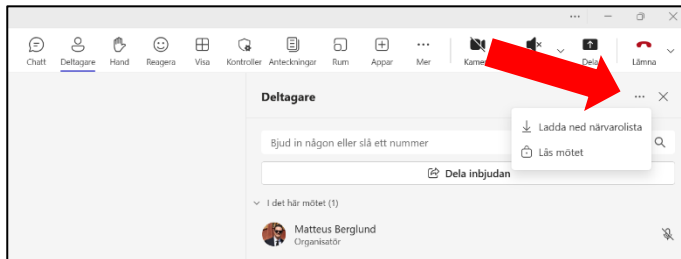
Chatt Deltagare Hand Reagera Visa Kontroller Anteckningar Rum Appar Mer Kamera Dela Lämna

Deltagare

Bjud in någon eller slå ett nummer

Dela inbjudan

Ladda ned närvarolista

Lås mötet

I det här mötet (1)

Matteus Berglund
Organisatör